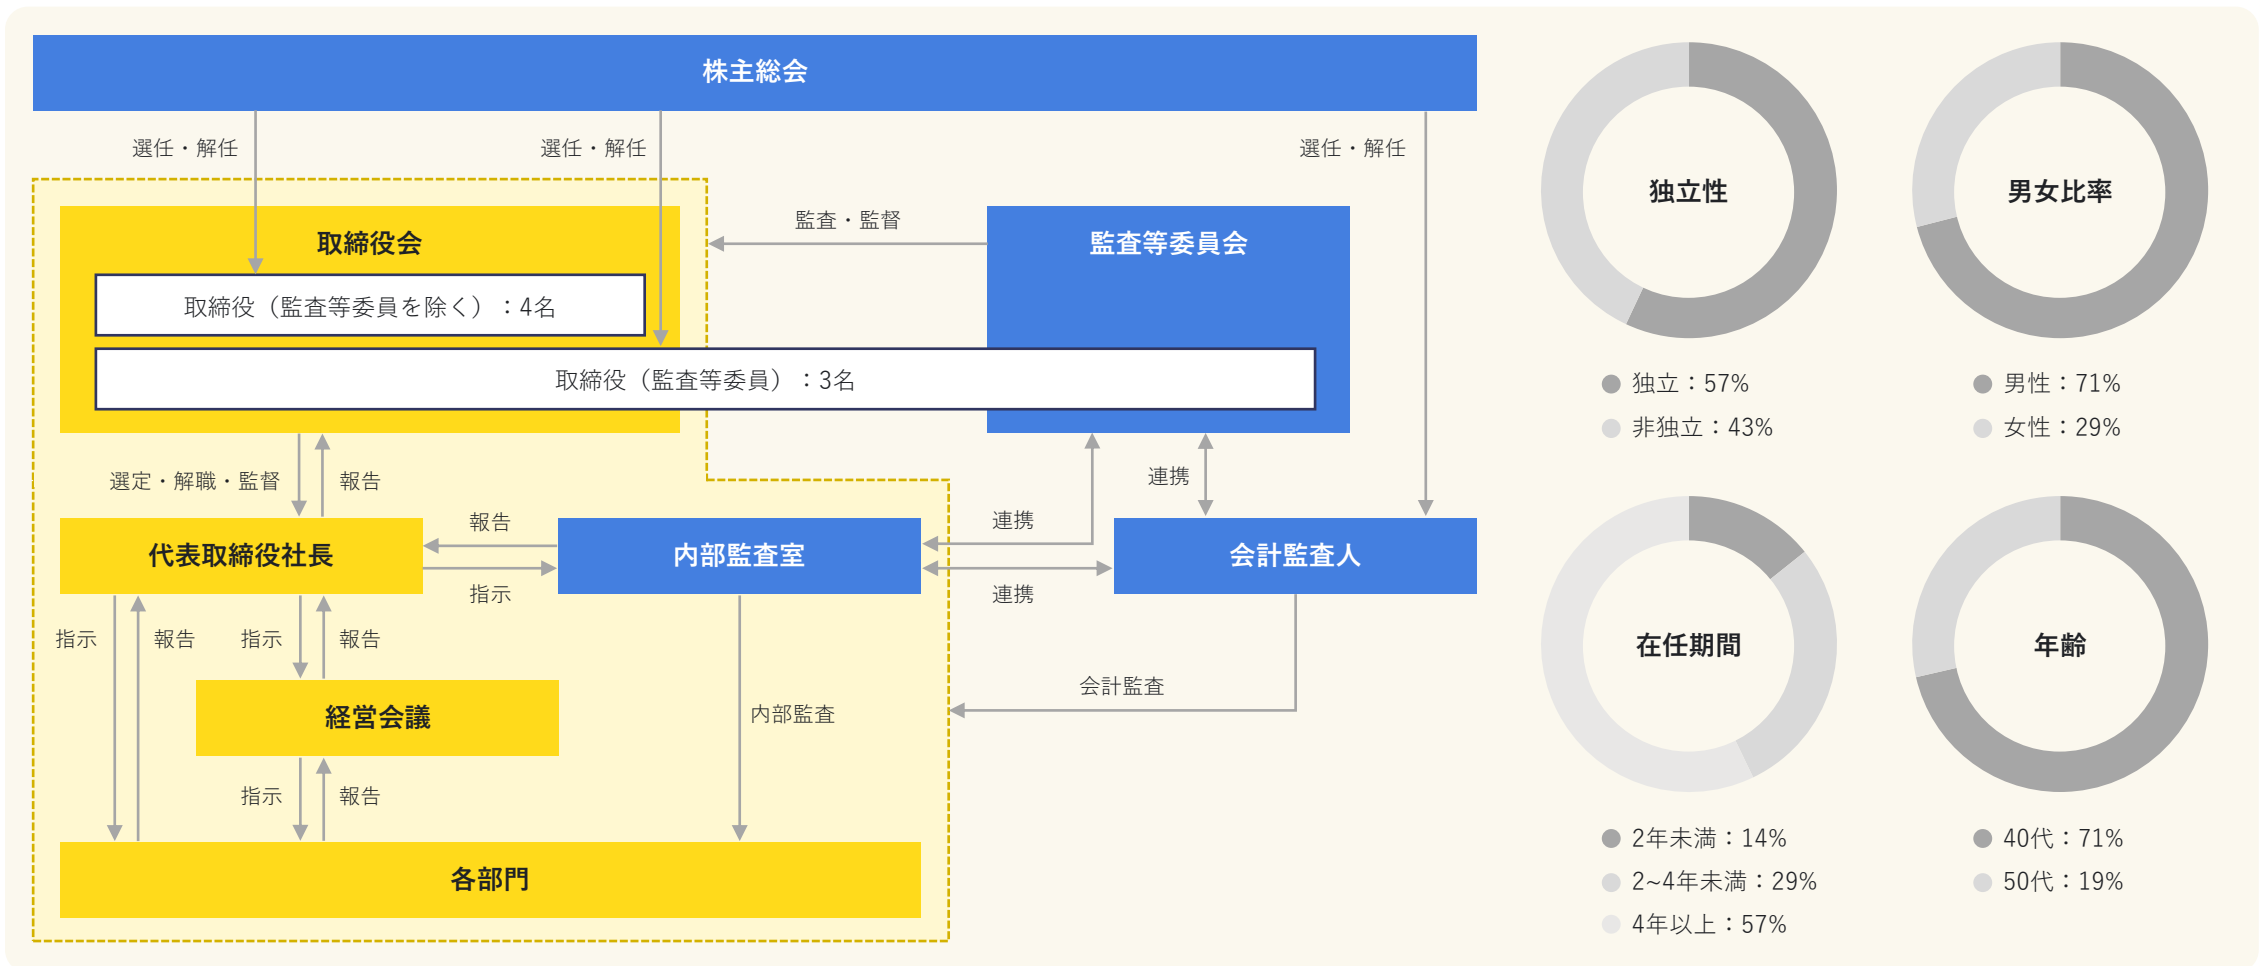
株主総会

選任・解任

選任・解任

選任・解任

取締役会

取締役（監査等委員を除く）：4名

取締役（監査等委員）：3名

監査・監督

監査等委員会

選定・解職・監督

報告

代表取締役社長

報告

指示

内部監査室

連携

連携

連携

会計監査人

指示

報告

指示

報告

経営会議

内部監査

会計監査

指示

報告

各部門

独立性

独立：57%

非独立：43%

男女比率

男性：71%

女性：29%

在任期間

2年未満：14%

2~4年未満：29%

4年以上：57%

年齢

40代：71%

50代：19%